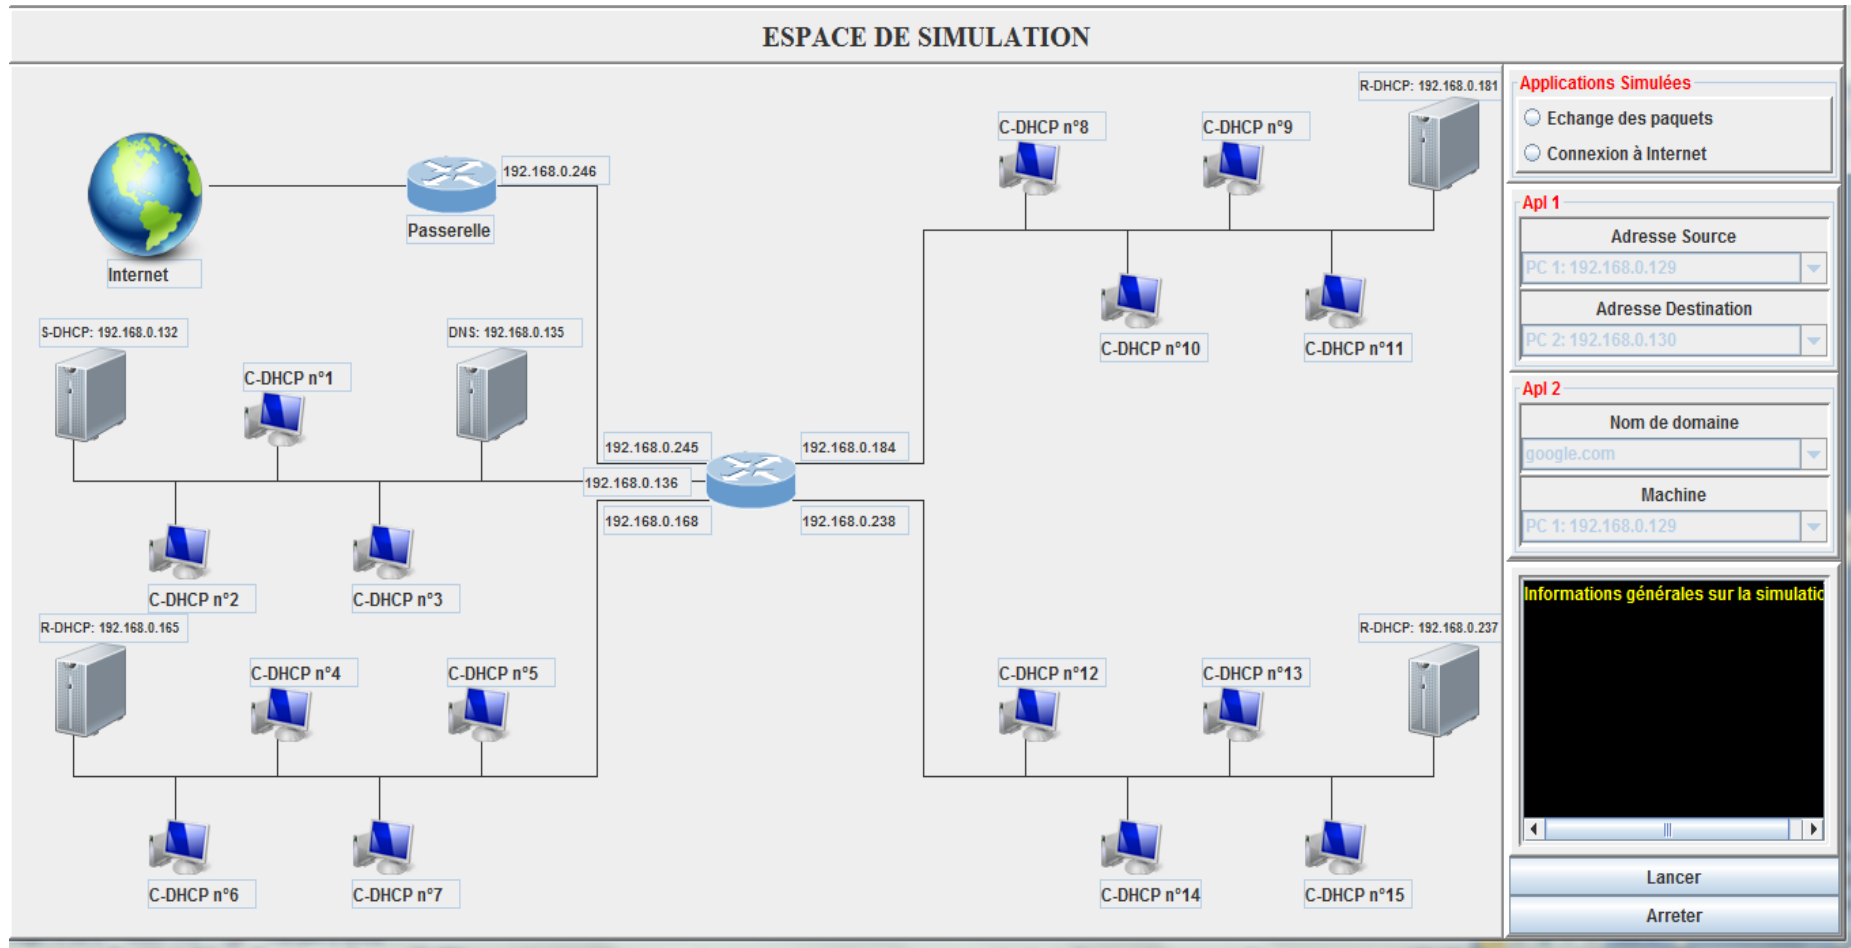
ESPACE DE SIMULATION

Internet

Passerelle

192.168.0.246

S-DHCP: 192.168.0.132

C-DHCP n°1

DNS: 192.168.0.135

192.168.0.245

192.168.0.184

192.168.0.136

192.168.0.168

192.168.0.238

C-DHCP n°2

C-DHCP n°3

R-DHCP: 192.168.0.165

C-DHCP n°4

C-DHCP n°5

C-DHCP n°6

C-DHCP n°7

R-DHCP: 192.168.0.181

C-DHCP n°8

C-DHCP n°9

C-DHCP n°10

C-DHCP n°11

R-DHCP: 192.168.0.237

C-DHCP n°12

C-DHCP n°13

C-DHCP n°14

C-DHCP n°15

Applications Simulées

Echange des paquets

Connexion à Internet

Apl 1

Adresse Source

PC 1: 192.168.0.129

Adresse Destination

PC 2: 192.168.0.130

Apl 2

Nom de domaine

google.com

Machine

PC 1: 192.168.0.129

Informations générales sur la simulatic

Lancer

Arreter